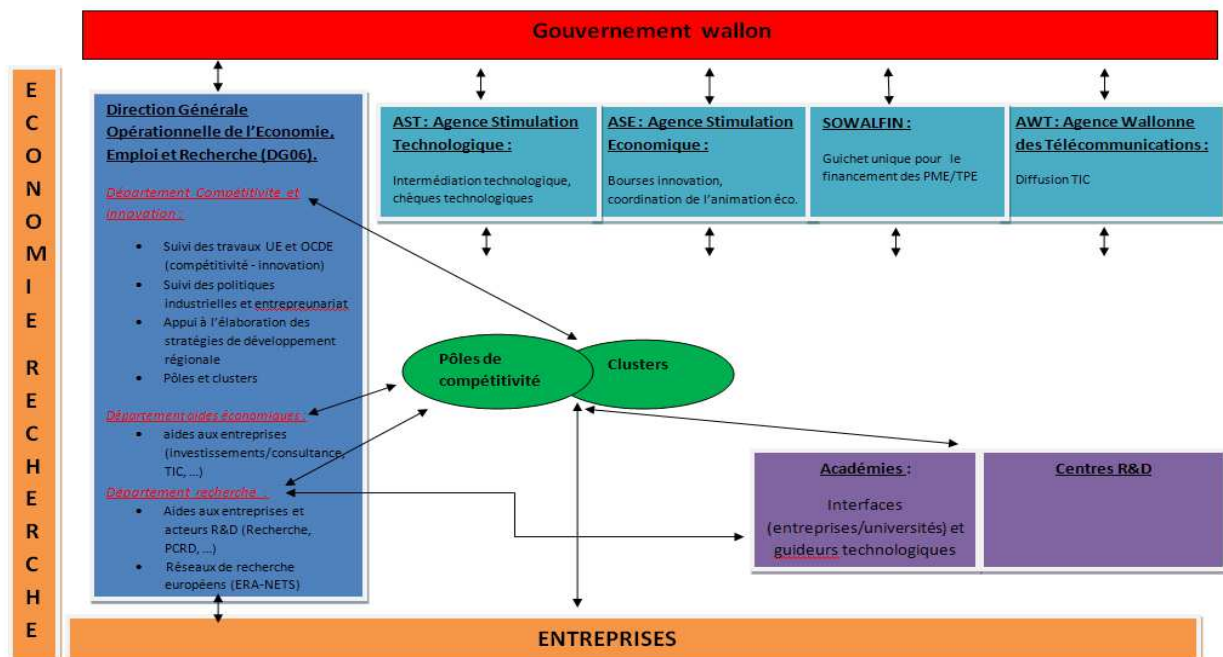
Gouvernement wallon

E C O N O M I E R E C H E R C H E

Direction Générale Opérationnelle de l'Economie, Emploi et Recherche (DG06).

Département Compétitivité et innovation :

- Suivi des travaux UE et OCDE (compétitivité - innovation)
- Suivi des politiques industrielles et entrepreunariat
- Appui à l'élaboration des stratégies de développement régionale
- Pôles et clusters

Département aides économiques :

- aides aux entreprises (investissements/consultance, TIC, ...)

Département recherche :

- Aides aux entreprises et acteurs R&D (Recherche, PCRD, ...)
- Réseaux de recherche européens (ERA-NETS)

AST : Agence Stimulation Technologique :

Intermédiation technologique, chèques technologiques

ASE : Agence Stimulation Economique :

Bourses innovation, coordination de l'animation éco.

SOWALFIN :

Guichet unique pour le financement des PME/TPE

AWT : Agence Wallonne des Télécommunications :

Diffusion TIC

Pôles de compétitivité

Clusters

Académies :

Interfaces (entreprises/universités) et guideurs technologiques

Centres R&D

ENTREPRISES